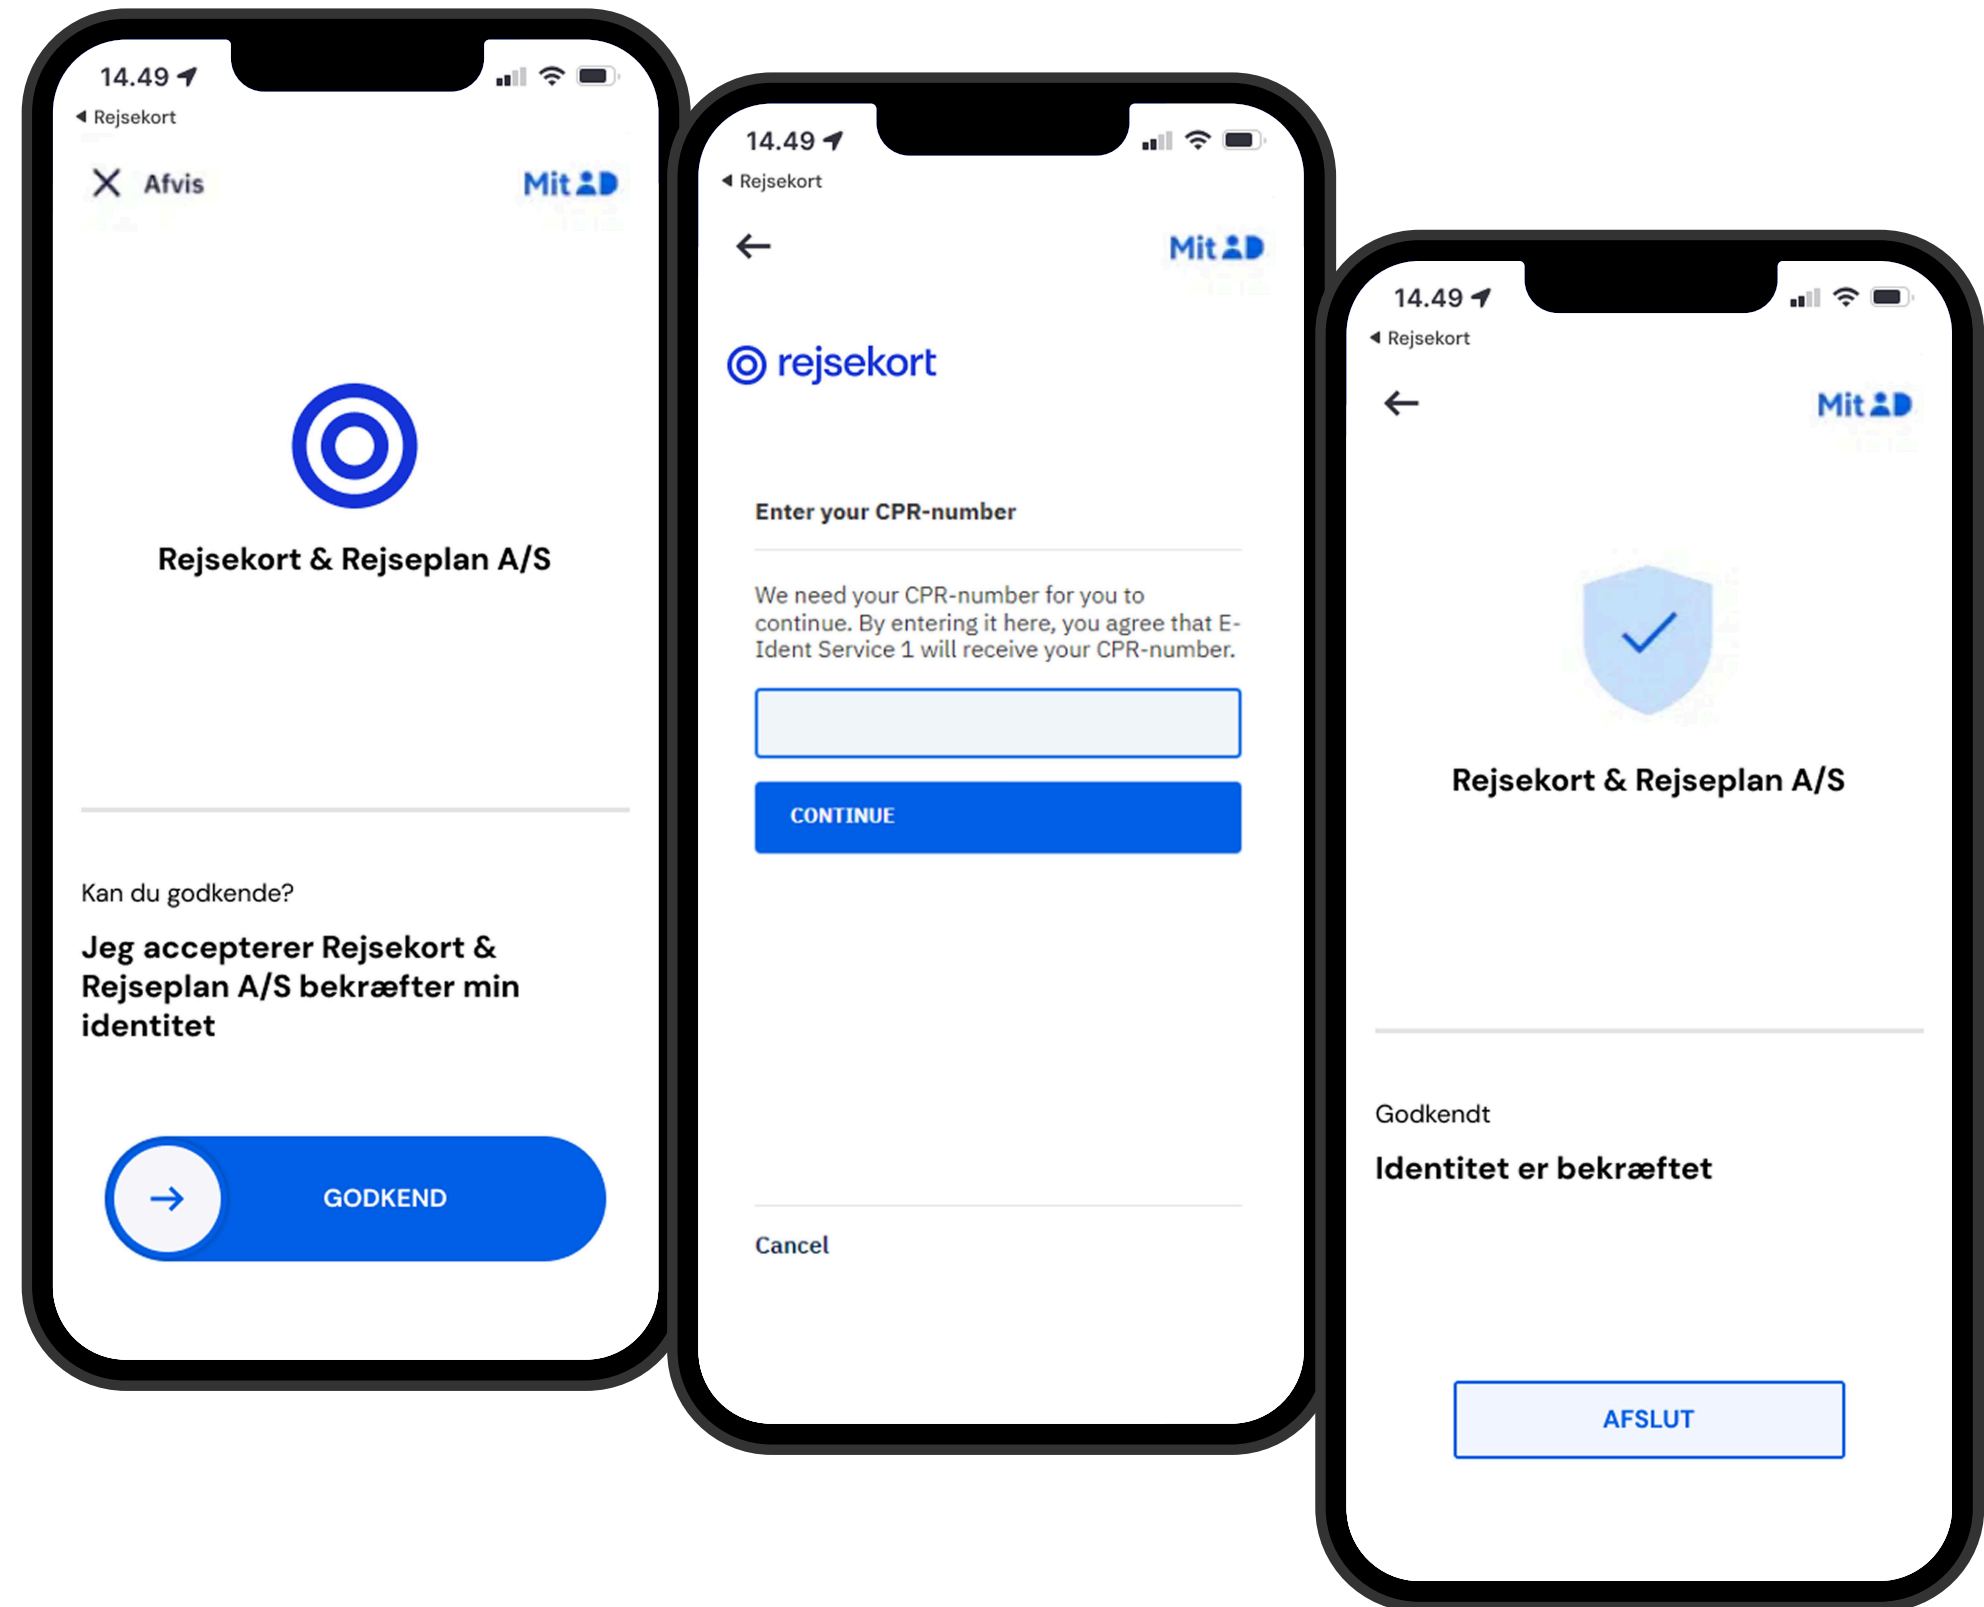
14.49

◂ Rejsekort

Afvis

MitID

Rejsekort & Rejseplan A/S

Kan du godkende?

Jeg accepterer Rejsekort & Rejseplan A/S bekræfter min identitet

GODKEND

14.49

◂ Rejsekort

MitID

rejsekort

Enter your CPR-number

We need your CPR-number for you to continue. By entering it here, you agree that E-Ident Service 1 will receive your CPR-number.

CONTINUE

Cancel

14.49

◂ Rejsekort

MitID

Rejsekort & Rejseplan A/S

Godkendt

Identitet er bekræftet

AFSLUT